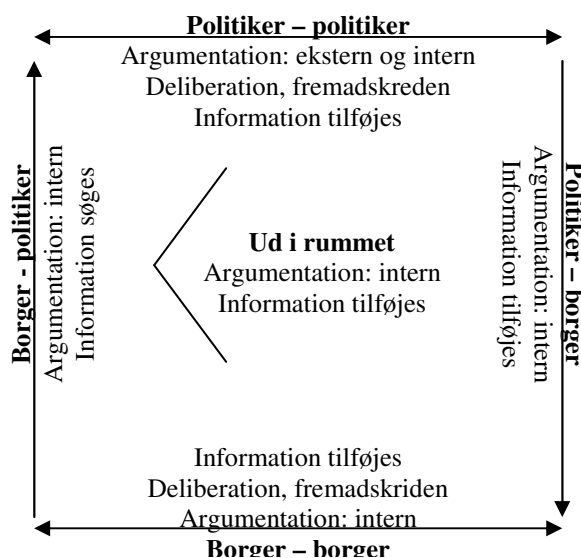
**Politiker – politiker**
Argumentation: ekstern og intern
Deliberation, fremadskreden
Information tilføjes

**Borger - politiker**
Argumentation: intern
Information søges

**Ud i rummet**
Argumentation: intern
Information tilføjes

**Politiker – borger**
Argumentation: intern
Information tilføjes

Information tilføjes
Deliberation, fremadskriden
Argumentation: intern
**Borger – borger**